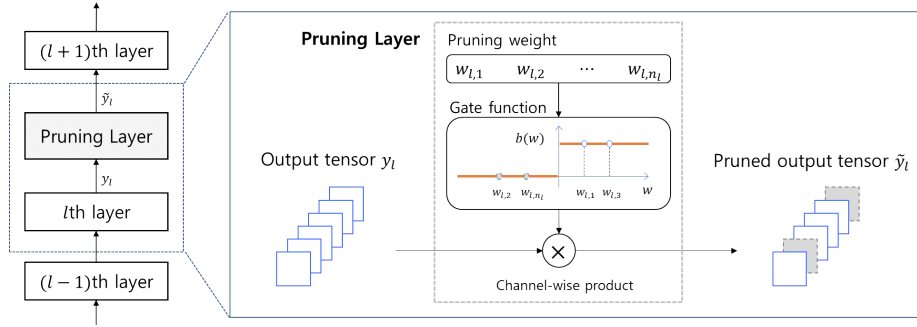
$(l+1)$th layer

$\tilde{y}_l$

Pruning Layer

$y_l$

$l$th layer

$(l-1)$th layer

Pruning Layer

Pruning weight

$w_{l,1}$ $w_{l,2}$ $\cdots$ $w_{l,n_l}$

Gate function

$b(w)$

$w_{l,2}$ $w_{l,n_l}$ $w_{l,1}$ $w_{l,3}$ $w$

Output tensor $y_l$

Pruned output tensor $\tilde{y}_l$

$\times$

Channel-wise product